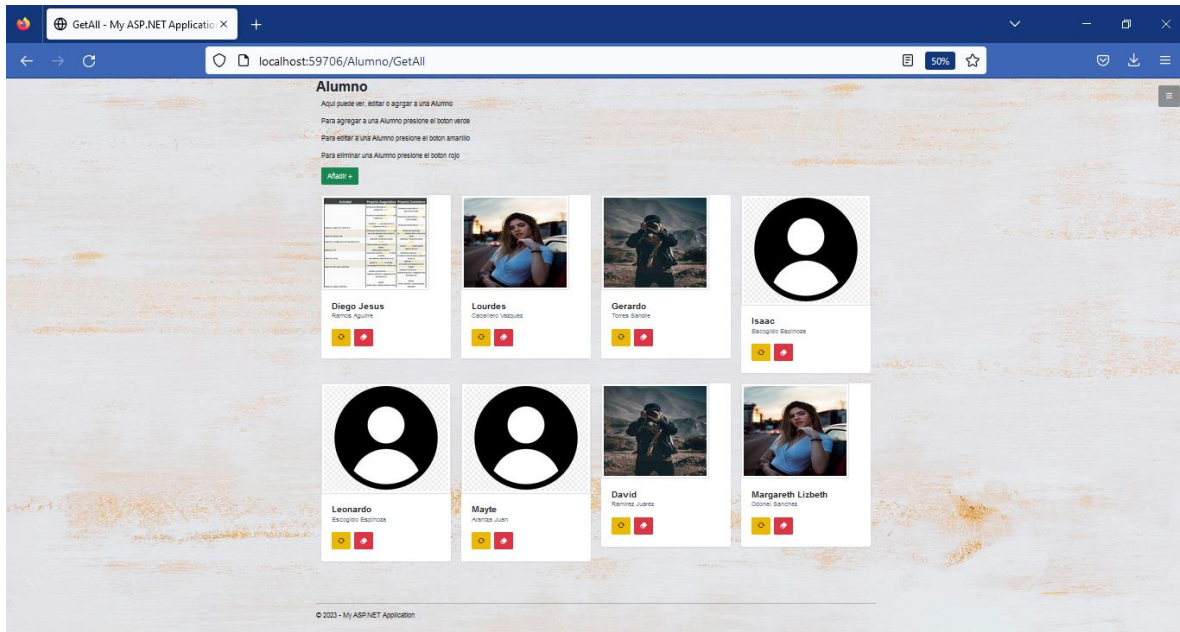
GetAll - My ASP.NET Applicatio ×

localhost:59706/Alumno/GetAll

50%

Alumno

Aqui puede ver, editar o agrgar a una Alumno

Para agregar a una Alumno presione el boton verde

Para editar a una Alumno presione el boton amarillo

Para eliminar una Alumno presione el boton rojo

Añadir +

Diego Jesus
Ramos Aguirre

Lourdes
Caballero Vazquez

Gerardo
Torres Sandre

Isaac
Escogido Espinoza

Leonardo
Escogido Espinoza

Mayte
Arantza Juan

David
Ramirez Juarez

Margareth Lizbeth
Odonel Sanchez

© 2023 - My ASP.NET Application